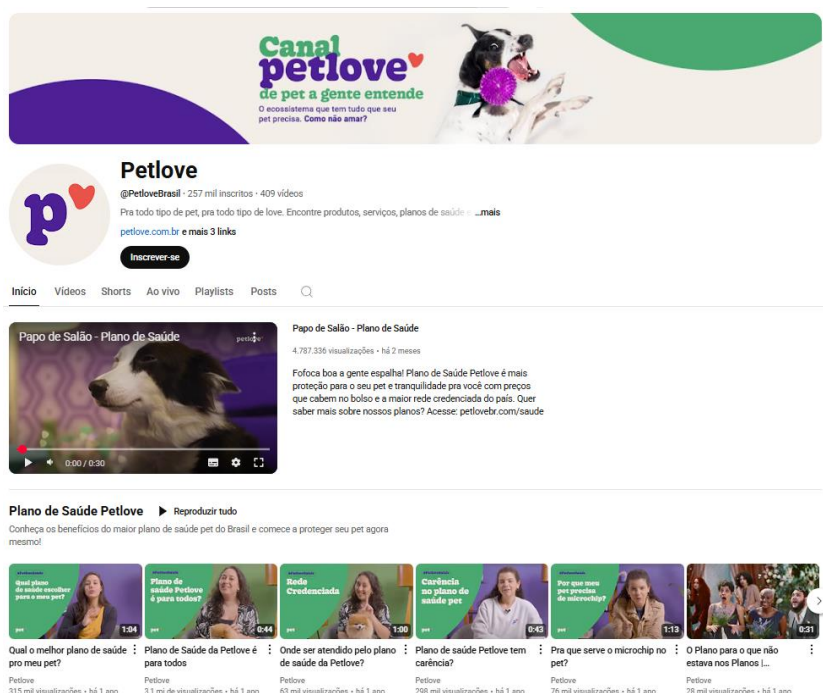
Canal petlove de pet a gente entende

O ecossistema que tem tudo que seu pet precisa. Como não amar?

p

Petlove

@PetloveBrasil · 257 mil inscritos · 409 vídeos

Pra todo tipo de pet, pra todo tipo de love. Encontre produtos, serviços, planos de saúde e ...mais

petlove.com.br e mais 3 links

Inscrever-se

Início Vídeos Shorts Ao vivo Playlists Posts

Papo de Salão - Plano de Saúde

petlove

0:00 / 0:30

Papo de Salão - Plano de Saúde

4.787.336 visualizações • há 2 meses

Fofoca boa a gente espalha! Plano de Saúde Petlove é mais proteção para o seu pet e tranquilidade pra você com preços que cabem no bolso e a maior rede credenciada do país. Quer saber mais sobre nossos planos? Acesse: petlovebr.com/saude

Plano de Saúde Petlove ▶ Reproduzir tudo

Conheça os benefícios do maior plano de saúde pet do Brasil e comece a proteger seu pet agora mesmo!

Qual o melhor plano de saúde escolher para o meu pet?
1:04
Qual o melhor plano de saúde pro meu pet?
Petlove
315 mil visualizações • há 1 ano

Plano de saúde Petlove é para todos?
0:44
Plano de Saúde da Petlove é para todos
Petlove
3,1 mi de visualizações • há 1 ano

Rede Credenciada
1:00
Onde ser atendido pelo plano de saúde da Petlove?
Petlove
63 mil visualizações • há 1 ano

Carência no plano de saúde pet
0:43
Plano de saúde Petlove tem carência?
Petlove
298 mil visualizações • há 1 ano

Por que meu pet precisa de microchip?
1:13
Pra que serve o microchip no pet?
Petlove
76 mil visualizações • há 1 ano

0:31
O Plano para o que não estava nos Planos |...
Petlove
28 mil visualizações • há 1 ano